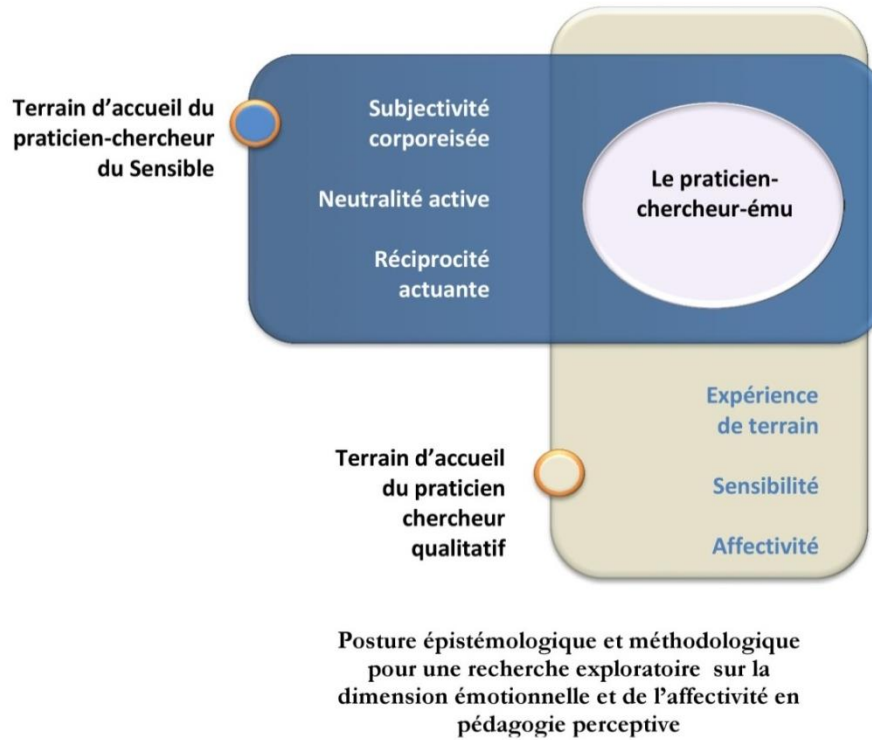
Terrain d'accueil du praticien-chercheur du Sensible

Subjectivité corporeisée

Neutralité active

Réciprocité actuante

Le praticien-chercheur-ému

Terrain d'accueil du praticien chercheur qualitatif

Expérience de terrain

Sensibilité

Affectivité

Posture épistémologique et méthodologique pour une recherche exploratoire sur la dimension émotionnelle et de l'affectivité en pédagogie perceptive